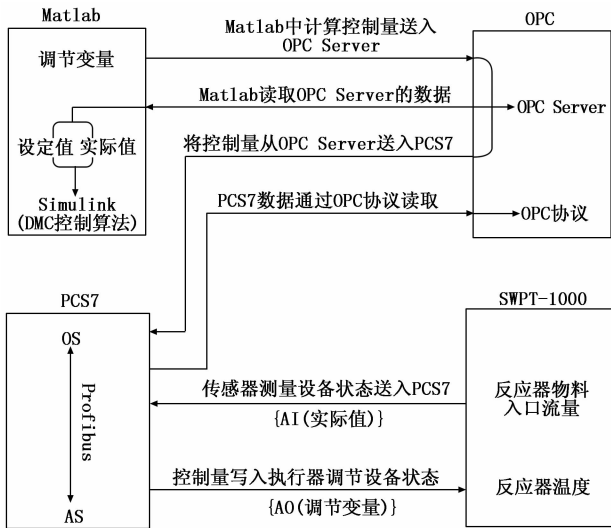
Matlab

调节变量

设定值 实际值

Simulink
(DMC控制算法)

Matlab中计算控制量送入 OPC Server

Matlab读取OPC Server的数据

将控制量从OPC Server送入PCS7

PCS7数据通过OPC协议读取

OPC

OPC Server

OPC协议

PCS7

OS

Profibus

AS

传感器测量设备状态送入PCS7

{AI(实际值)}

控制量写入执行器调节设备状态

{AO(调节变量)}

SWPT-1000

反应器物料入口流量

反应器温度